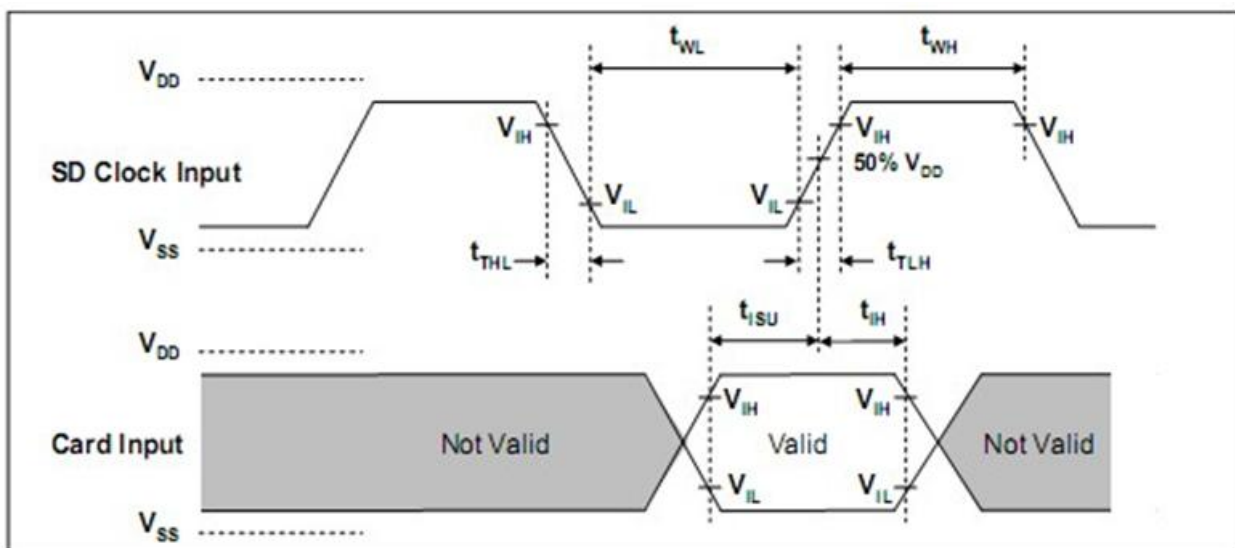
$t_{WL}$

$t_{WH}$

$V_{DD}$

$V_{IH}$

$V_{IH}$

$V_{IH}$

SD Clock Input

50% $V_{DD}$

$V_{IL}$

$V_{IL}$

$V_{SS}$

$t_{THL}$

$t_{TLH}$

$t_{ISU}$

$t_{IH}$

$V_{DD}$

$V_{IH}$

$V_{IH}$

Card Input

Not Valid

Valid

Not Valid

$V_{IL}$

$V_{IL}$

$V_{SS}$